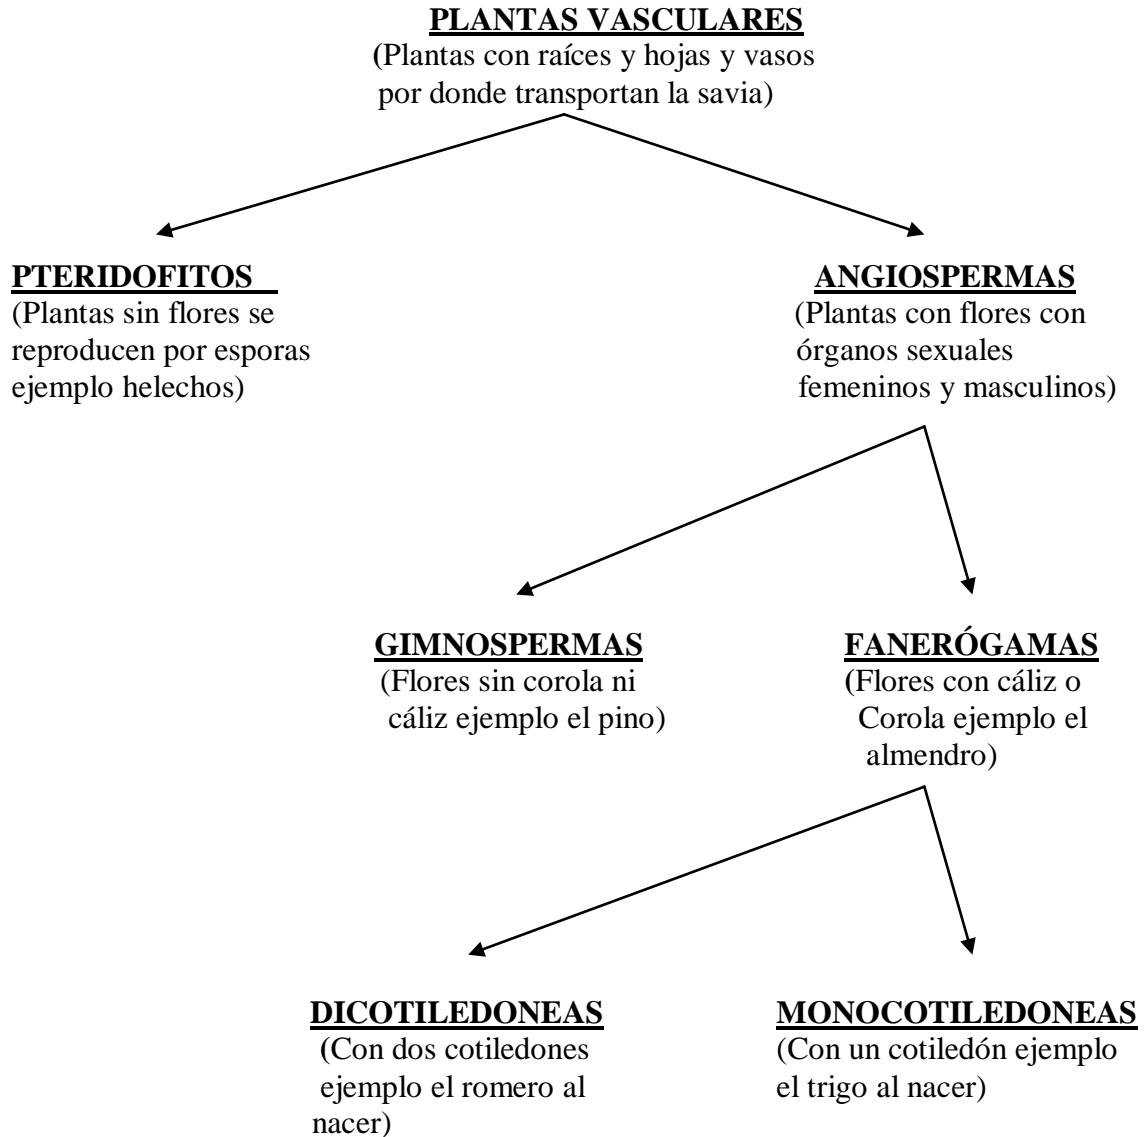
PLANTAS VASCULARES
(Plantas con raíces y hojas y vasos por donde transportan la savia)

PTERIDOFITOS
(Plantas sin flores se reproducen por esporas ejemplo helechos)

ANGIOSPERMAS
(Plantas con flores con órganos sexuales femeninos y masculinos)

GIMNOSPERMAS
(Flores sin corola ni cáliz ejemplo el pino)

FANERÓGAMAS
(Flores con cáliz o Corola ejemplo el almendro)

DICOTILEDONEAS
(Con dos cotiledones ejemplo el romero al nacer)

MONOCOTILEDONEAS
(Con un cotiledón ejemplo el trigo al nacer)